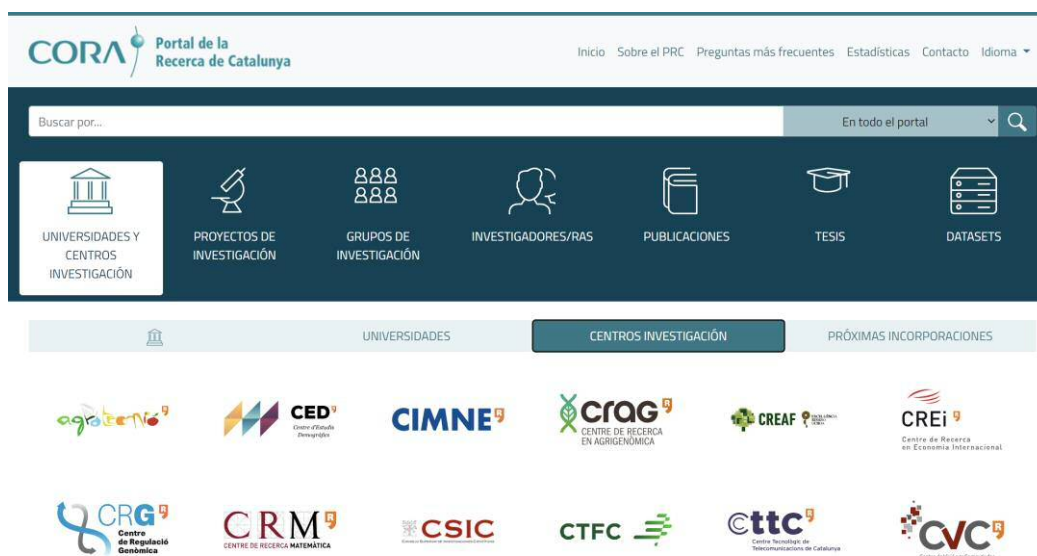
CORA Portal de la Recerca de Catalunya

Inicio Sobre el PRC Preguntas más frecuentes Estadísticas Contacto Idioma

Buscar por...

En todo el portal

UNIVERSIDADES Y CENTROS INVESTIGACIÓN

PROYECTOS DE INVESTIGACIÓN

GRUPOS DE INVESTIGACIÓN

INVESTIGADORES/RAS

PUBLICACIONES

TESIS

DATASETS

UNIVERSIDADES

CENTROS INVESTIGACIÓN

PRÓXIMAS INCORPORACIONES

agrotecnio

CED Centre d'Estudis Demogràfics

CIMNE

CRAG CENTRE DE RECERCA EN AGRIGENÒMICA

CREAF

CREi Centre de Recerca en Economia Internacional

CRG Centre de Regulació Genòmica

CRM CENTRE DE RECERCA MATEMÀTICA

CSIC

CTFC

cttc Centre Tecnològic de Telecomunicacions de Catalunya

CVC